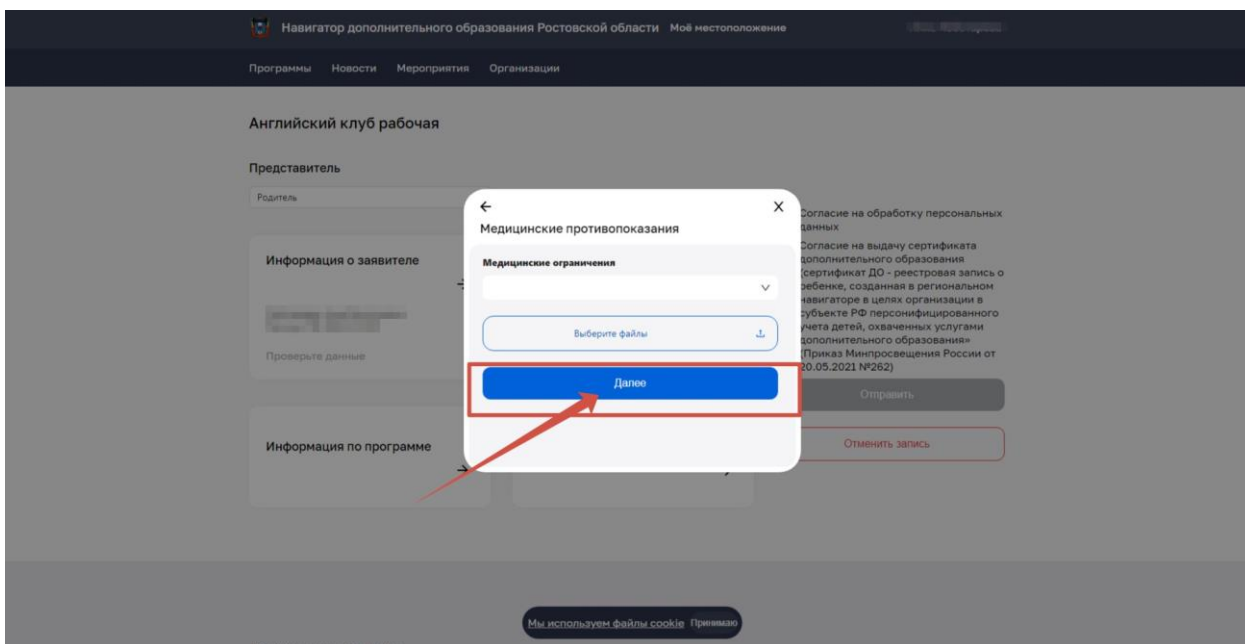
Навигатор дополнительного образования Ростовской области Моё местоположение

Программы Новости Мероприятия Организации

Английский клуб рабочая

Представитель

Родитель

Информация о заявителе

Проверьте данные

Информация по программе

Медицинские противопоказания

Медицинские ограничения

Выберите файлы

Далее

Согласие на обработку персональных данных

Согласие на выдачу сертификата дополнительного образования (сертификат ДО - реестровая запись о ребенке, созданная в региональном навигаторе в целях организации в субъекте РФ персонифицированного учета детей, охваченных услугами дополнительного образования» (Приказ Минпросвещения России от 20.05.2021 №262)

Отправить

Отменить запись

Мы используем файлы cookie Принимаю